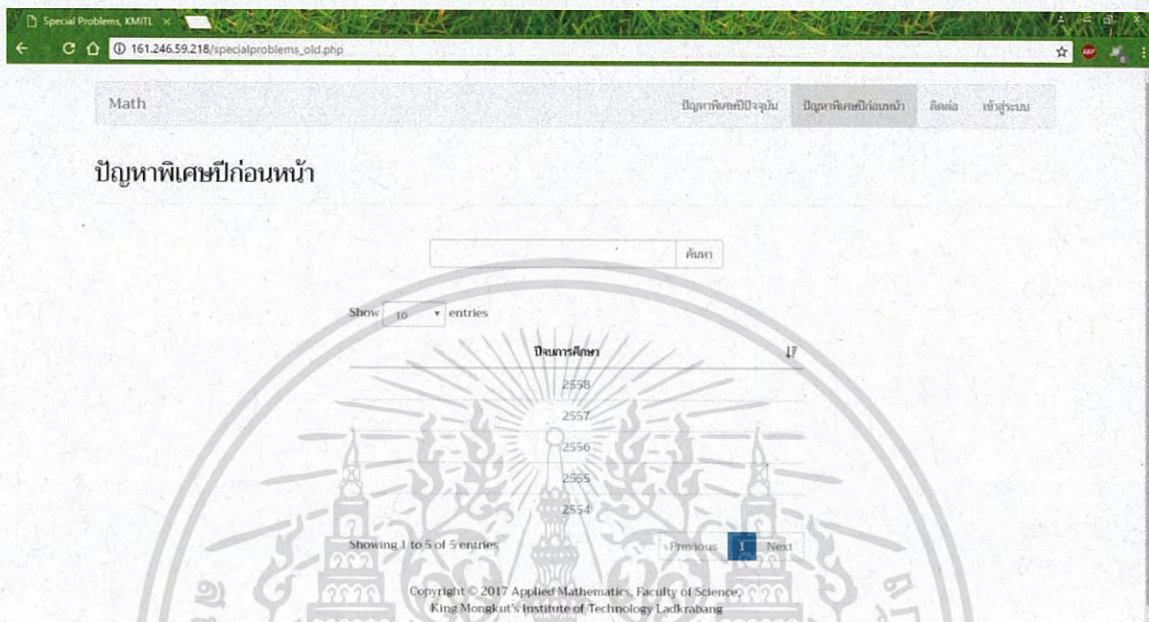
Special Problems, KMITL ×

161.246.59.218/specialproblems_old.php

Math

ปัญหาพิเศษปีปัจจุบัน ปัญหาพิเศษปีก่อนหน้า ติดต่อ เข้าสู่ระบบ

ปัญหาพิเศษปีก่อนหน้า

ค้นหา

Show 10 entries

| ปีการศึกษา |
|---|
| 2558 |
| 2557 |
| 2556 |
| 2555 |
| 2554 |

Showing 1 to 5 of 5 entries

Previous 1 Next

Copyright © 2017 Applied Mathematics, Faculty of Science, King Mongkut's Institute of Technology Ladkrabang